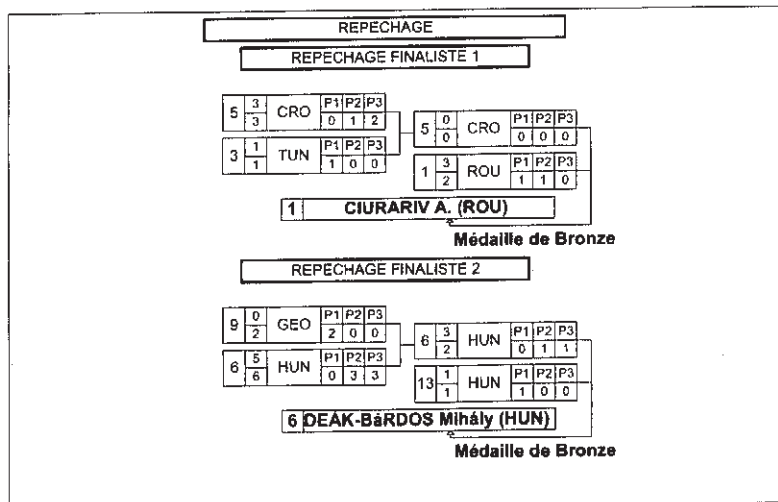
REPECHAGE

REPECHAGE FINALISTE 1

| 5 | $\frac{3}{3}$ | CRO | P1 | P2 | P3 |
|---|---|---|---|---|---|
| | | | 0 | 1 | 2 |

| 3 | $\frac{1}{1}$ | TUN | P1 | P2 | P3 |
|---|---|---|---|---|---|
| | | | 1 | 0 | 0 |

| 5 | $\frac{0}{0}$ | CRO | P1 | P2 | P3 |
|---|---|---|---|---|---|
| | | | 0 | 0 | 0 |

| 1 | $\frac{3}{2}$ | ROU | P1 | P2 | P3 |
|---|---|---|---|---|---|
| | | | 1 | 1 | 0 |

1 CIURARIV A. (ROU)

Médaille de Bronze

REPECHAGE FINALISTE 2

| 9 | $\frac{0}{2}$ | GEO | P1 | P2 | P3 |
|---|---|---|---|---|---|
| | | | 2 | 0 | 0 |

| 6 | $\frac{5}{6}$ | HUN | P1 | P2 | P3 |
|---|---|---|---|---|---|
| | | | 0 | 3 | 3 |

| 6 | $\frac{3}{2}$ | HUN | P1 | P2 | P3 |
|---|---|---|---|---|---|
| | | | 0 | 1 | 1 |

| 13 | $\frac{1}{1}$ | HUN | P1 | P2 | P3 |
|---|---|---|---|---|---|
| | | | 1 | 0 | 0 |

6 DEAK-BaRDOS Mihály (HUN)

Médaille de Bronze